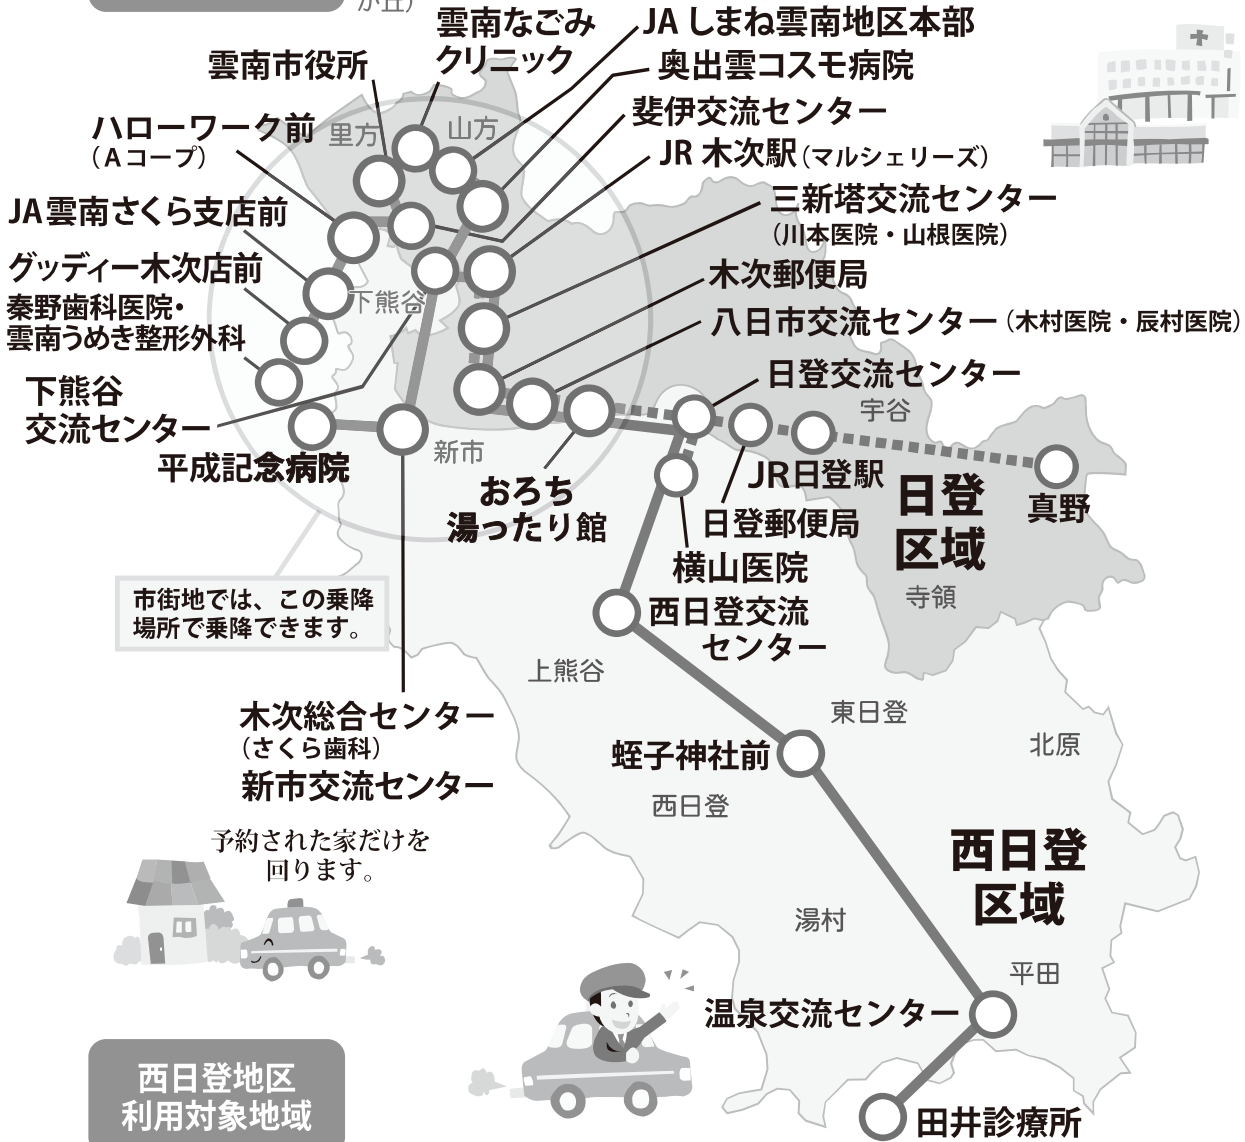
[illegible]
雲南なごみクリニック
JAしまね雲南地区本部
雲南市役所
奥出雲コスモ病院
斐伊交流センター
ハローワーク前
（Aコープ）
里方
山方
JR 木次駅（マルシェリーズ）
JA雲南さくら支店前
三新塔交流センター
（川本医院・山根医院）
グッディー木次店前
下熊谷
木次郵便局
秦野歯科医院・
雲南うめき整形外科
八日市交流センター（木村医院・辰村医院）
下熊谷
交流センター
日登交流センター
宇谷
平成記念病院
新市
JR日登駅
真野
おろち
湯ったり館
日登郵便局
日登
区域
横山医院
寺領
市街地では、この乗降場所で乗降できます。
西日登交流
センター
上熊谷
木次総合センター
（さくら歯科）
新市交流センター
東日登
北原
蛭子神社前
西日登
予約された家だけを
回ります。
西日登
区域
湯村
平田
温泉交流センター
西日登地区
利用対象地域
田井診療所